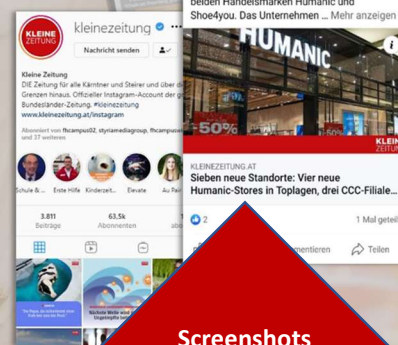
KLEINE ZEITUNG

kleinezeitung

Nachricht senden

Kleine Zeitung
DIE Zeitung für alle Kärntner und Steirer und über d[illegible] Grenzen hinaus. Offizieller Instagram-Account der g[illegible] Bundesländer-Zeitung. #kleinezeitung
www.kleinezeitung.at/instagram

Abonniert von fhcampus02, styriamediagroup, fhcampus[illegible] und 37 weiteren

Schule & ...
Erste Hilfe
Kinderzeit...
Elevate
Au...

3.811
Beiträge

63,5k
Abonnenten

1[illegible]
abo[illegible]

beiden Handelsmarken Humanic und Shoe4you. Das Unternehmen ... Mehr anzeigen

HUMANIC

-50%

KLEINEZEITUNG.AT
Sieben neue Standorte: Vier neue Humanic-Stores in Toplagen, drei CCC-Filiale...

2

1 Mal geteil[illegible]

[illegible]mentieren

Teilen

Screenshots